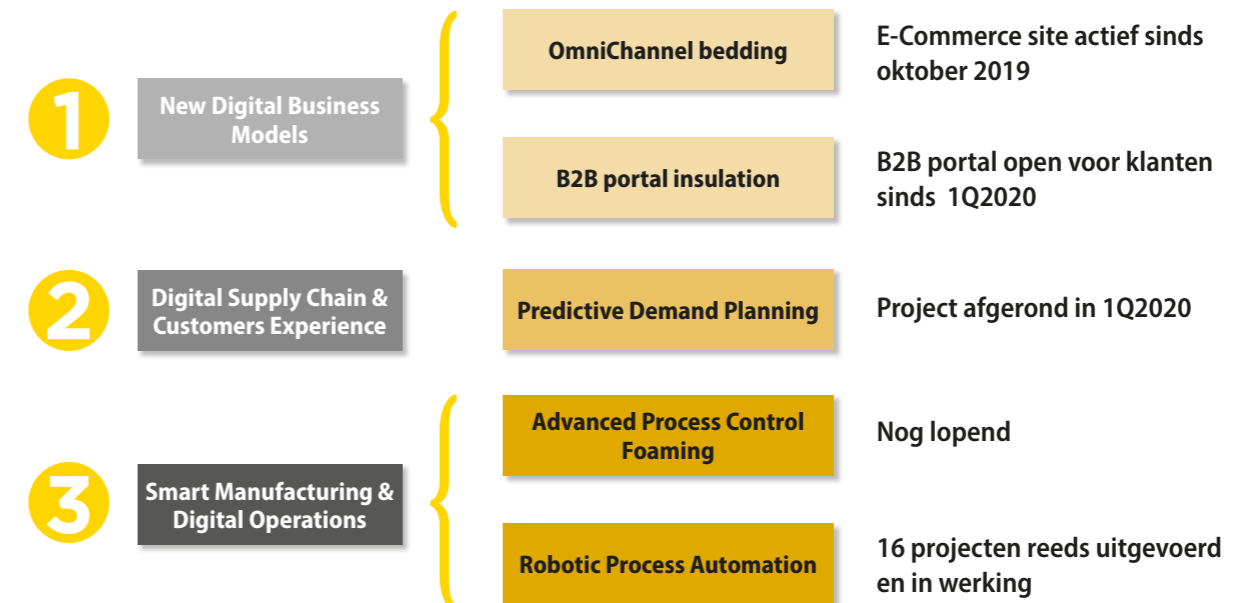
1

New Digital Business Models

OmniChannel bedding

E-Commerce site actief sinds oktober 2019

B2B portal insulation

B2B portal open voor klanten sinds 1Q2020

2

Digital Supply Chain & Customers Experience

Predictive Demand Planning

Project afgerond in 1Q2020

3

Smart Manufacturing & Digital Operations

Advanced Process Control Foaming

Nog lopend

Robotic Process Automation

16 projecten reeds uitgevoerd en in werking